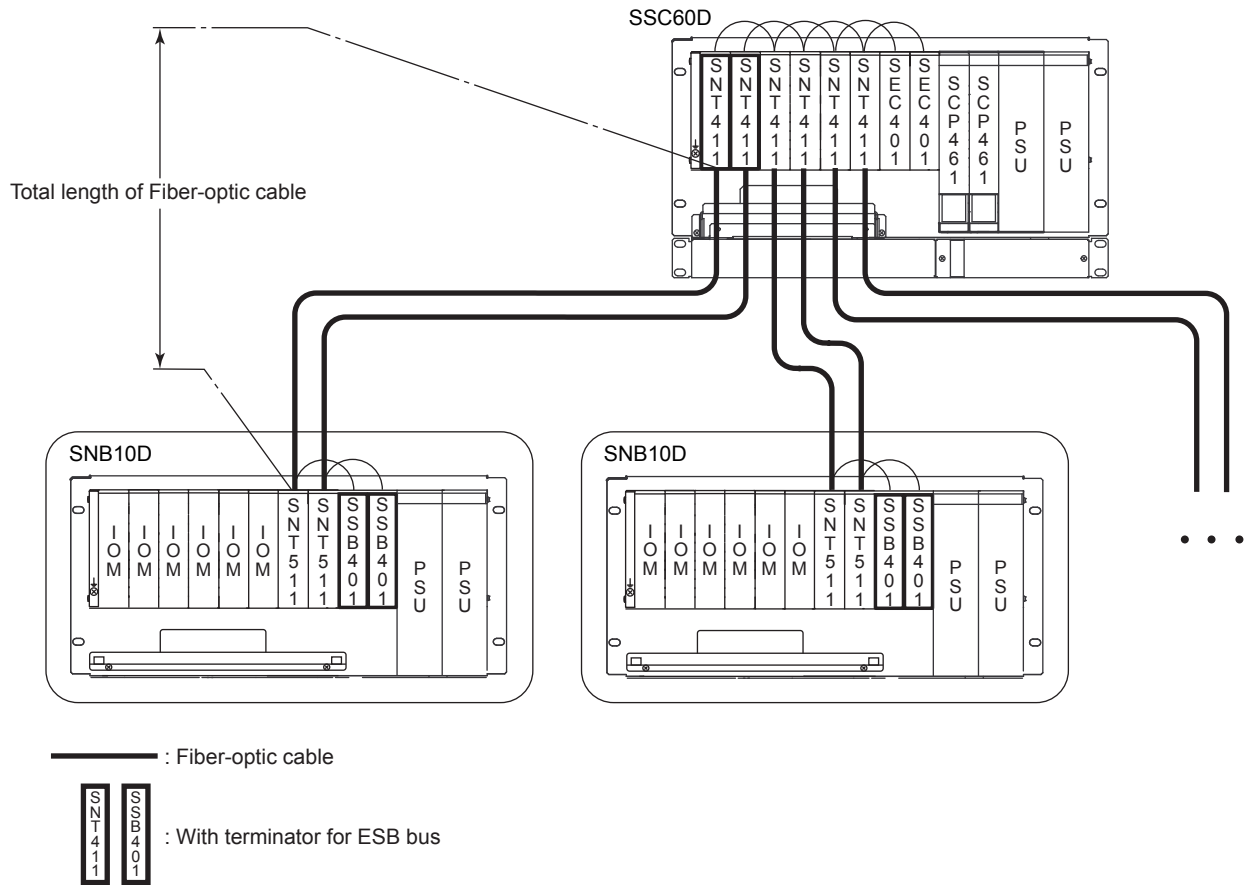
SSC60D

SNT411 SNT411 SNT411 SNT411 SNT411 SNT411 SEC401 SEC401 SCP461 SCP461 PSU PSU

Total length of Fiber-optic cable

SNB10D

IOM IOM IOM IOM IOM IOM SNT511 SNT511 SSB401 SSB401 PSU PSU

SNB10D

IOM IOM IOM IOM IOM IOM SNT511 SNT511 SSB401 SSB401 PSU PSU

• • •

: Fiber-optic cable

SNT411 SSB401 : With terminator for ESB bus